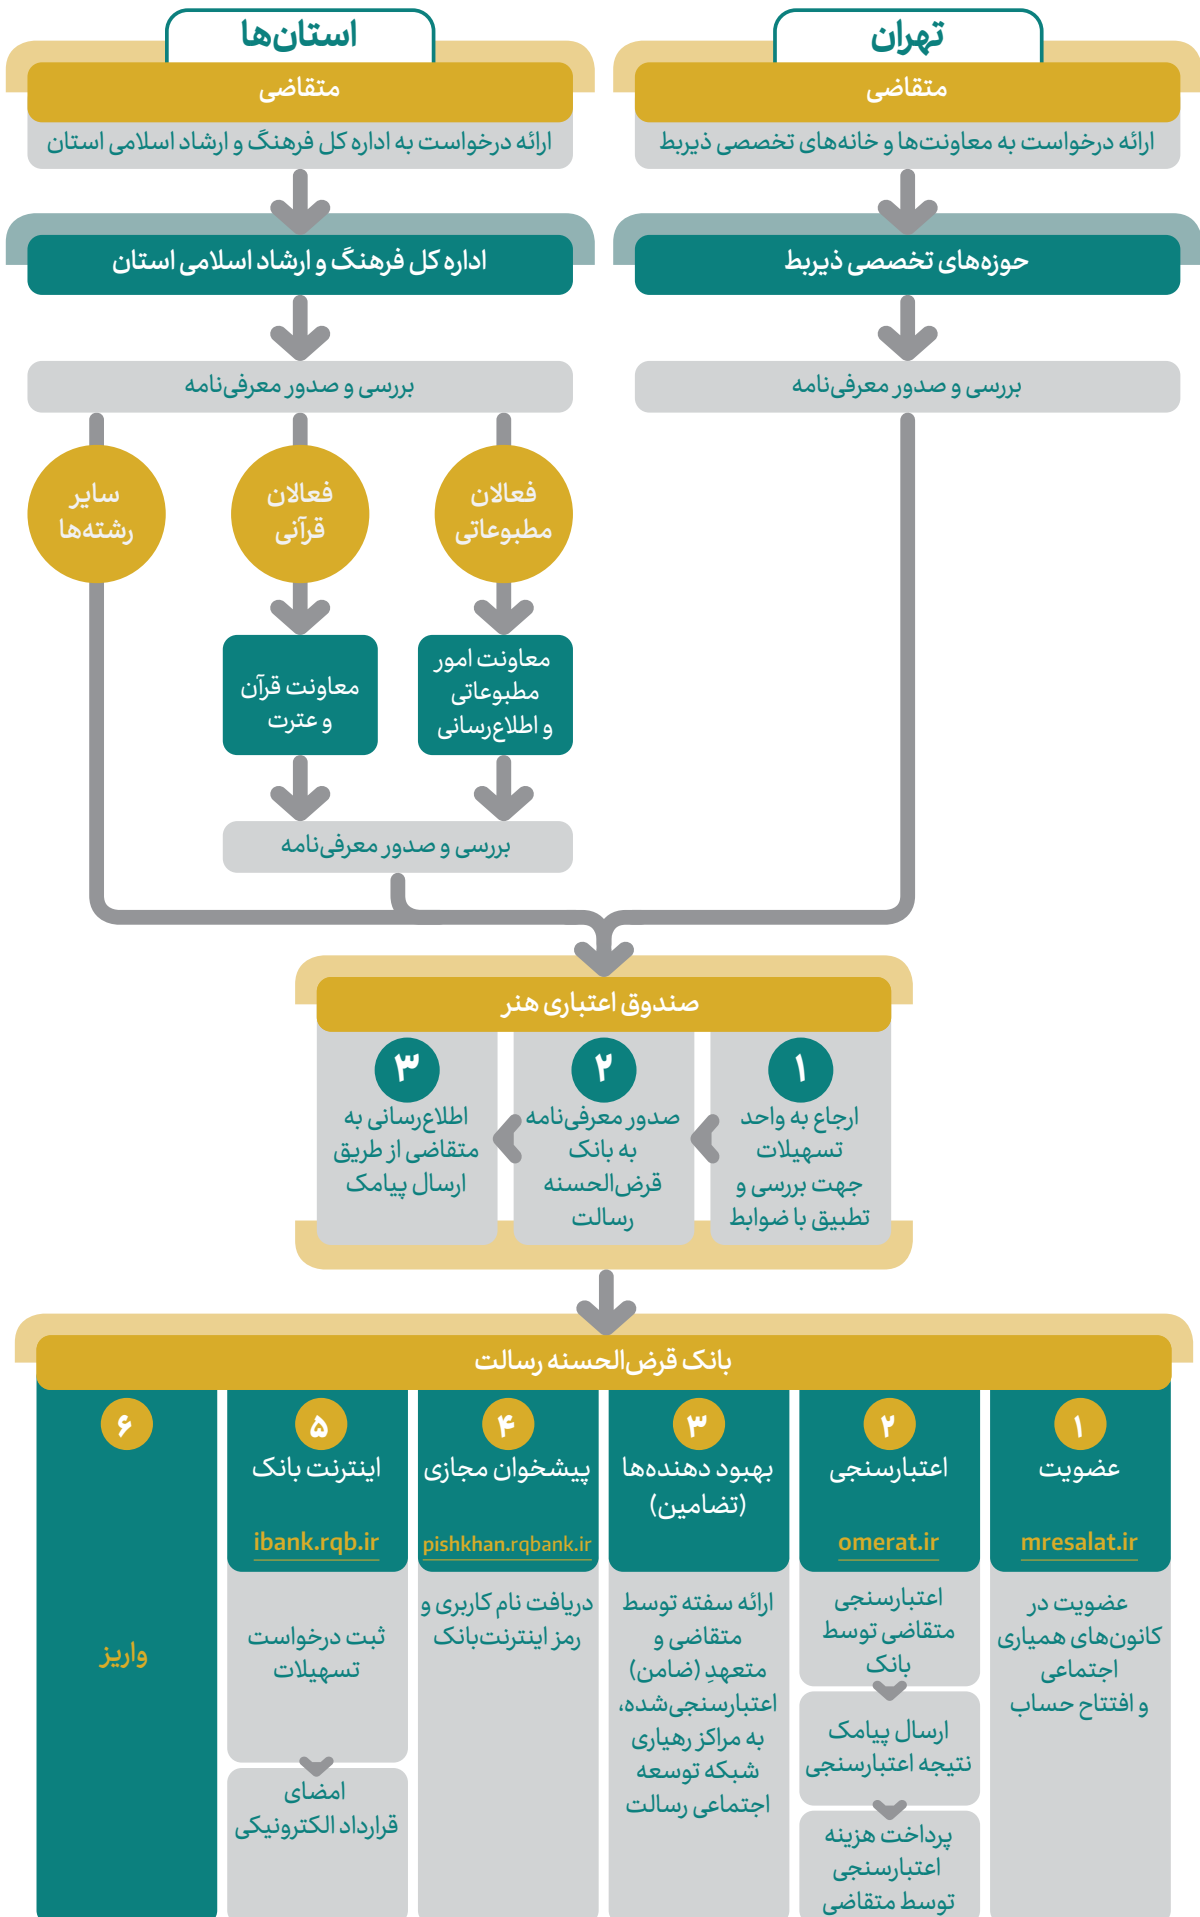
تهران

متقاضی

ارائه درخواست به معاونت‌ها و خانه‌های تخصصی ذیربط

حوزه‌های تخصصی ذیربط

بررسی و صدور معرفی‌نامه

استان‌ها

متقاضی

ارائه درخواست به اداره کل فرهنگ و ارشاد اسلامی استان

اداره کل فرهنگ و ارشاد اسلامی استان

بررسی و صدور معرفی‌نامه

فعالان مطبوعاتی

فعالان قرآنی

سایر رشته‌ها

معاونت امور مطبوعاتی و اطلاع‌رسانی

معاونت قرآن و عترت

بررسی و صدور معرفی‌نامه

صندوق اعتباری هنر

۱ ارجاع به واحد تسهیلات جهت بررسی و تطبیق با ضوابط

۲ صدور معرفی‌نامه به بانک قرض‌الحسنه رسالت

۳ اطلاع‌رسانی به متقاضی از طریق ارسال پیامک

بانک قرض‌الحسنه رسالت

۱ عضویت
mresalat.ir
عضویت در کانون‌های همیاری اجتماعی و افتتاح حساب

۲ اعتبارسنجی
omerat.ir
اعتبارسنجی متقاضی توسط بانک
ارسال پیامک نتیجه اعتبارسنجی
پرداخت هزینه اعتبارسنجی توسط متقاضی

۳ بهبود دهنده‌ها (تضامین)
ارائه سفته توسط متقاضی و متعهِد (ضامن) اعتبارسنجی‌شده، به مراکز رهیاری شبکه توسعه اجتماعی رسالت

۴ پیشخوان مجازی
pishkhan.rqbank.ir
دریافت نام کاربری و رمز اینترنت‌بانک

۵ اینترنت بانک
ibank.rqb.ir
ثبت درخواست تسهیلات
امضای قرارداد الکترونیکی

۶
واریز